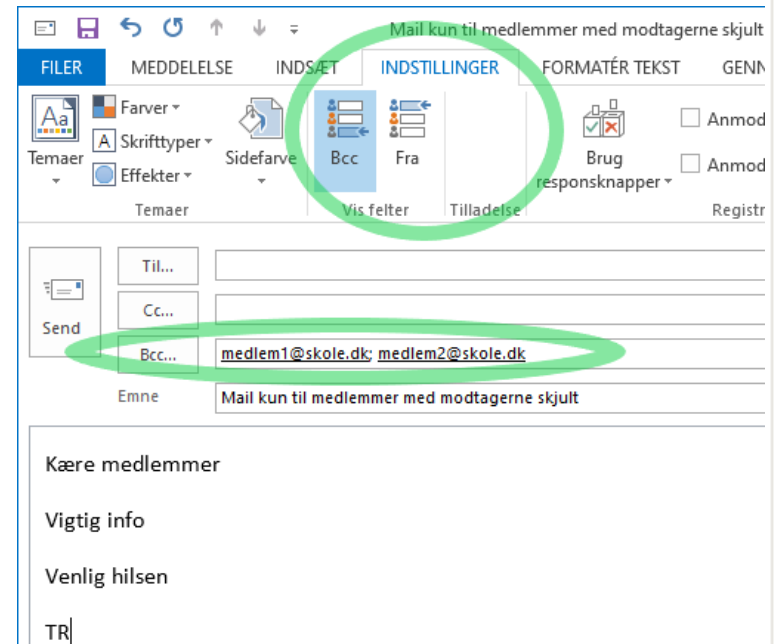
Mail kun til medlemmer med modtagerne skjult

FILER MEDDELELSE INDSÆT INDSTILLINGER FORMATÉR TEKST GENN

Temaer
Farver
Skrifttyper
Effekter
Temaer

Sidefarve

Bcc
Fra
Vis felter

Tilladelse

Brug responsknapper

Anmod
Anmod
Registr

Send

Til...
Cc...
Bcc... medlem1@skole.dk; medlem2@skole.dk
Emne Mail kun til medlemmer med modtagerne skjult

Kære medlemmer

Vigtig info

Venlig hilsen

TR